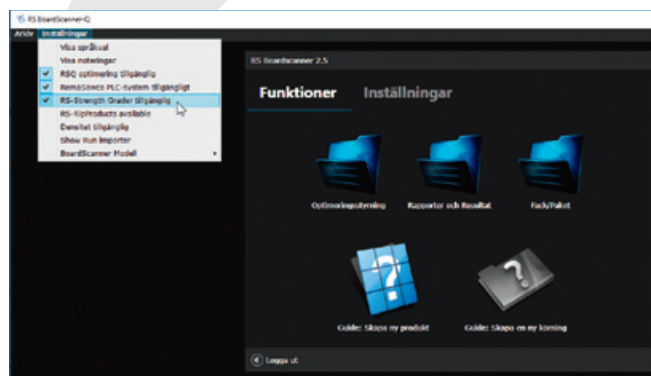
RS BoardScanner-G

Arkiv Inställningar

Visa språkval
Visa noteringar
RSQ optimering tillgänglig
RemaSawco PLC-system tillgängligt
RS-Strength Grader tillgänglig
RS-KipProducts available
Densitet tillgänglig
Show Run Importer
BoardScanner Modell

RS Boardscanner 2.5

Funktioner Inställningar

Optimeringsstyrning

Rapporter och Resultat

Fack/Paket

Guide: Skapa ny produkt

Guide: Skapa en ny körning

Logga ut